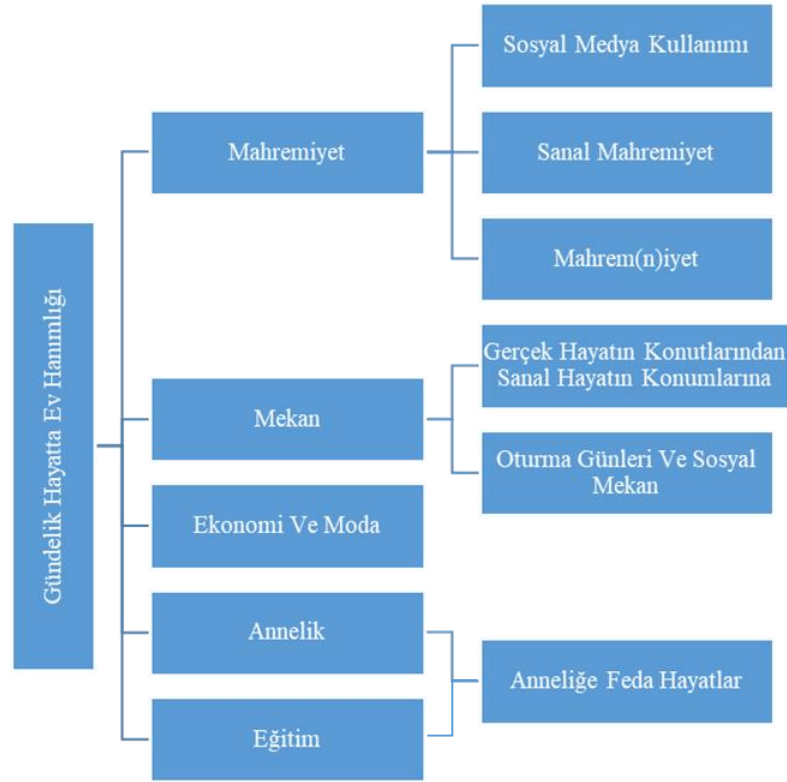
Gündelik Hayatta Ev Hanımlığı

Mahremiyet

Sosyal Medya Kullanımı

Sanal Mahremiyet

Mahrem(n)iyet

Mekan

Gerçek Hayatın Konutlarından Sanal Hayatın Konumlarına

Oturma Günleri Ve Sosyal Mekan

Ekonomi Ve Moda

Annelik

Eğitim

Anneliğe Feda Hayatlar